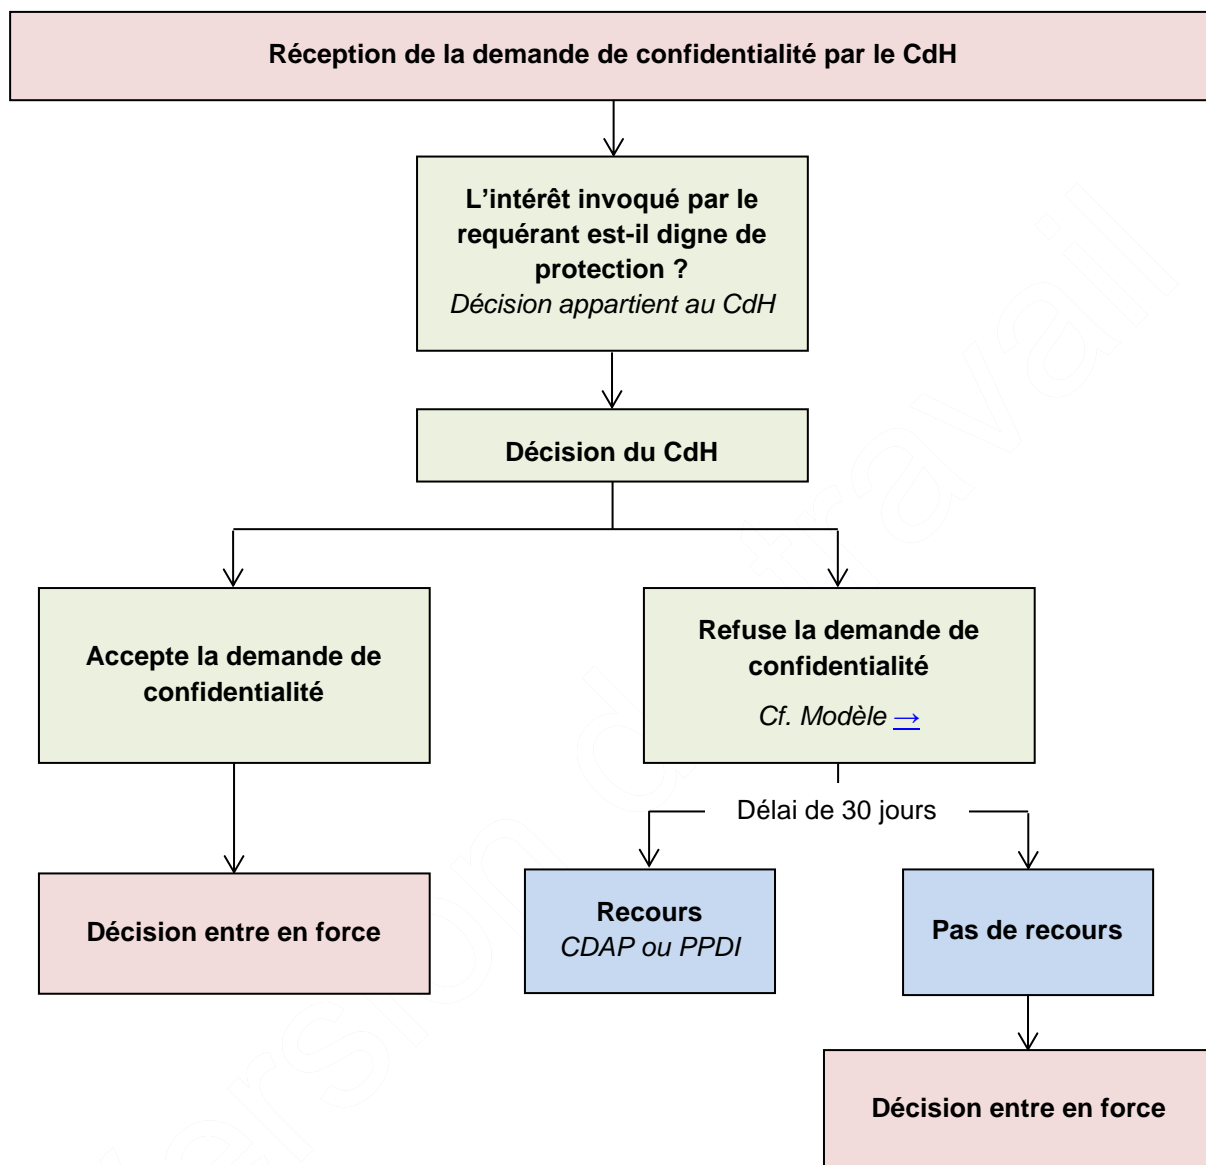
Réception de la demande de confidentialité par le CdH

L'intérêt invoqué par le requérant est-il digne de protection ?
Décision appartient au CdH

Décision du CdH

Accepte la demande de confidentialité

Refuse la demande de confidentialité
Cf. Modèle →

Délai de 30 jours

Décision entre en force

Recours
CDAP ou PPDI

Pas de recours

Décision entre en force